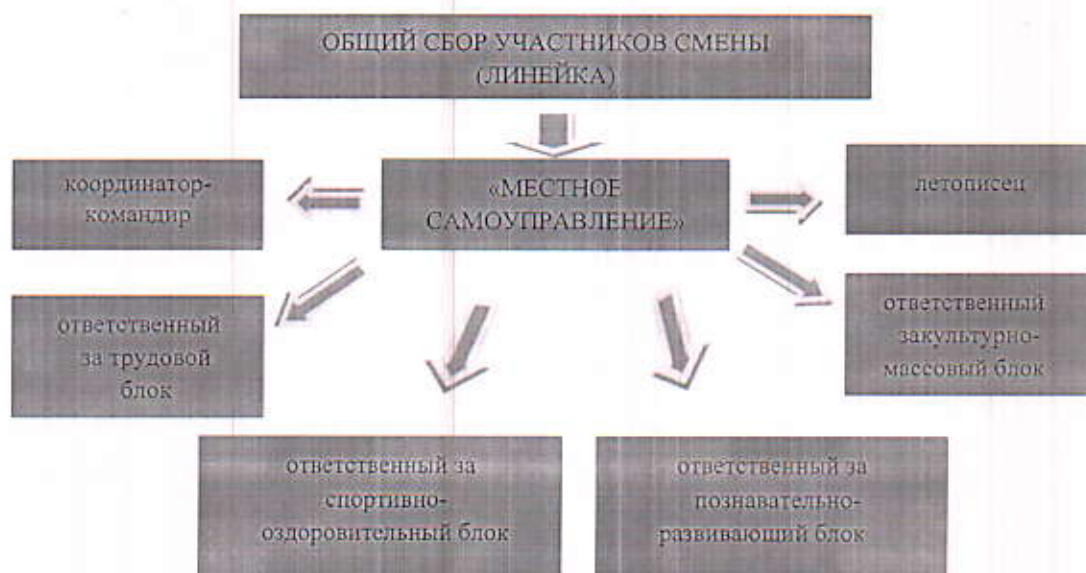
ОБЩИЙ СБОР УЧАСТНИКОВ СМЕНЫ (ЛИНЕЙКА)

«МЕСТНОЕ САМОУПРАВЛЕНИЕ»

координатор-командир

летописец

ответственный за трудовой блок

ответственный закультурно-массовый блок

ответственный за спортивно-оздоровительный блок

ответственный за познавательно-развивающий блок